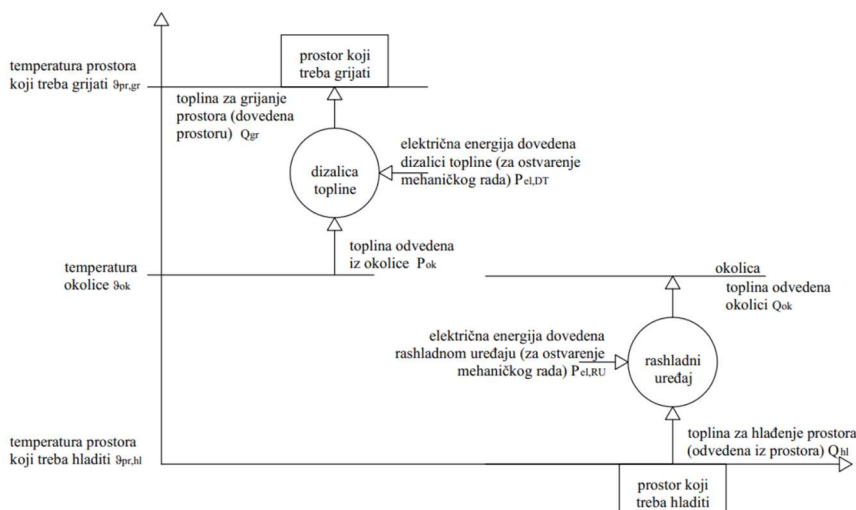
temperatura prostora koji treba grijati $\vartheta_{pr,gr}$

prostor koji treba grijati

toplina za grijanje prostora (dovedena prostoru) $Q_{gr}$

električna energija dovedena dizalici topline (za ostvarenje mehaničkog rada) $P_{el,DT}$

dizalica topline

toplina odvedena iz okolice $P_{ok}$

temperatura okolice $\vartheta_{ok}$

okolica

toplina odvedena okolici $Q_{ok}$

električna energija dovedena rashladnom uređaju (za ostvarenje mehaničkog rada) $P_{el,RU}$

rashladni uređaj

temperatura prostora koji treba hladiti $\vartheta_{pr,hl}$

toplina za hlađenje prostora (odvedena iz prostora) $Q_{hl}$

prostor koji treba hladiti